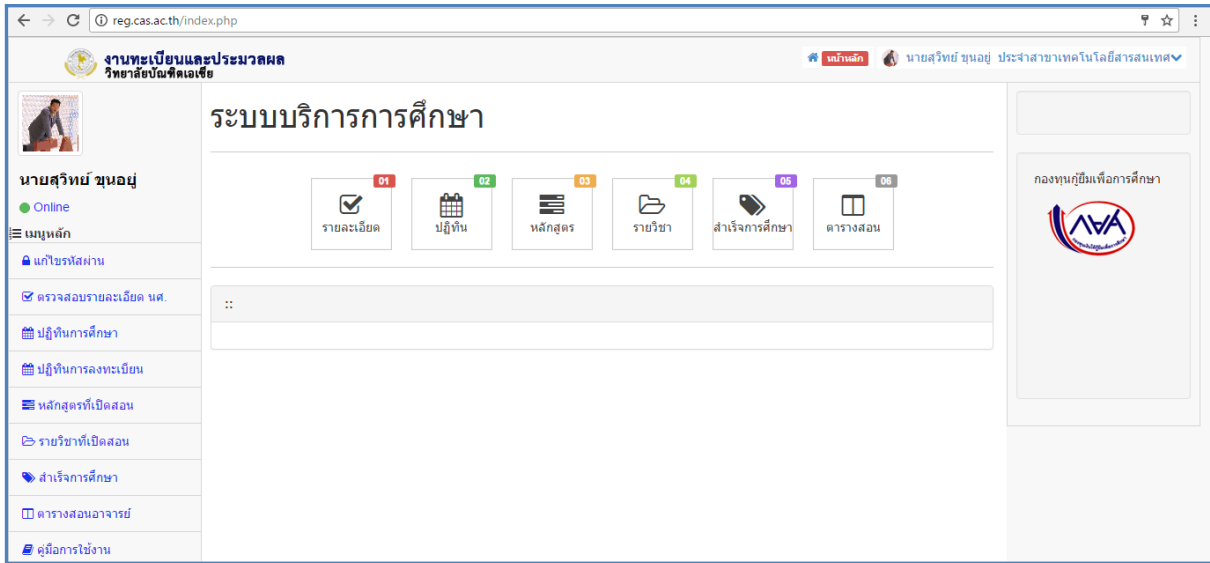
reg.cas.ac.th/index.php

งานทะเบียนและประมวลผล
วิทยาลัยบัณฑิตเอเชีย

หน้าหลัก นายสุวิทย์ ขุนอยู่ ประจำสาขาเทคโนโลยีสารสนเทศ

นายสุวิทย์ ขุนอยู่
Online
เมนูหลัก
แก้ไขรหัสผ่าน
ตรวจสอบรายละเอียด นศ.
ปฏิทินการศึกษา
ปฏิทินการลงทะเบียน
หลักสูตรที่เปิดสอน
รายวิชาที่เปิดสอน
สำเร็จการศึกษา
ตารางสอนอาจารย์
คู่มือการใช้งาน

ระบบบริการการศึกษา

01 รายละเอียด
02 ปฏิทิน
03 หลักสูตร
04 รายวิชา
05 สำเร็จการศึกษา
06 ตารางสอน

::

กองทุนกู้ยืมเพื่อการศึกษา